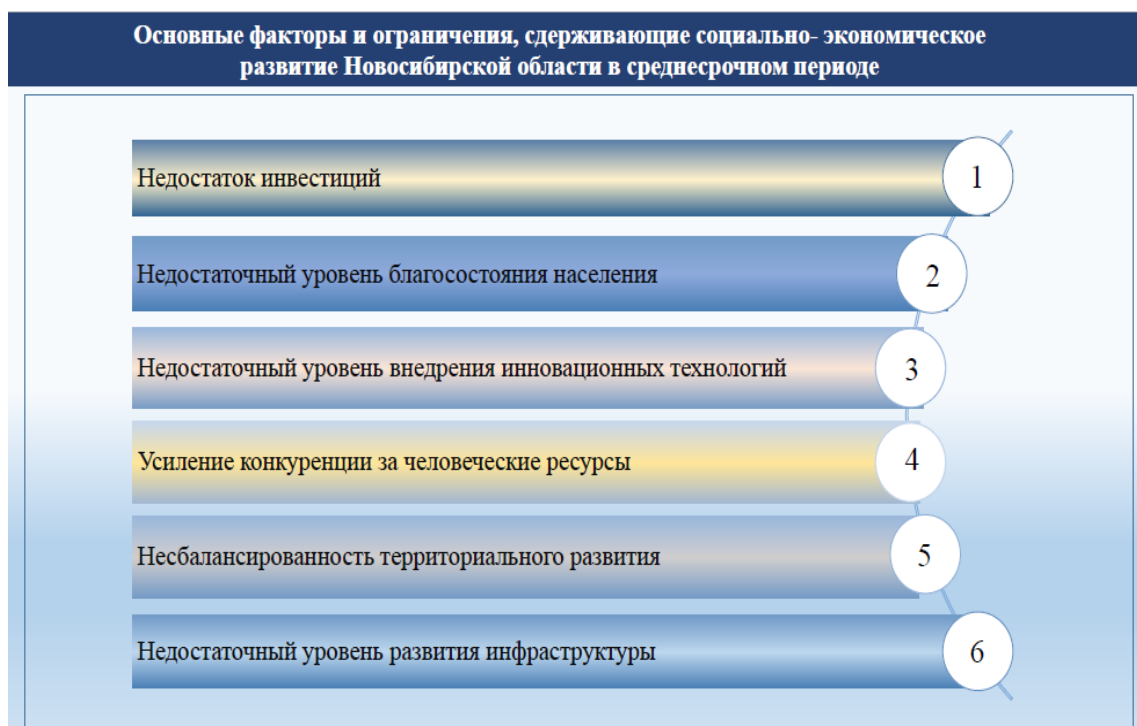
Основные факторы и ограничения, сдерживающие социально- экономическое развитие Новосибирской области в среднесрочном периоде

Недостаток инвестиций
1

Недостаточный уровень благосостояния населения
2

Недостаточный уровень внедрения инновационных технологий
3

Усиление конкуренции за человеческие ресурсы
4

Несбалансированность территориального развития
5

Недостаточный уровень развития инфраструктуры
6